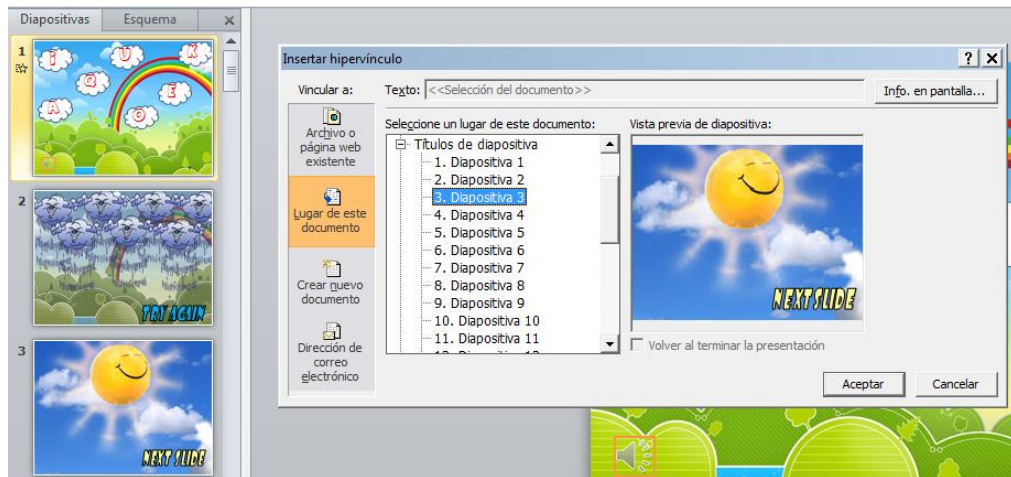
Diapositivas | Esquema | ×

1

I U K Q E A O

2

TRY AGAIN

3

NEXT SLIDE

Insertar hipervínculo

? ×

Vincular a:

Texto: <<Selección del documento>>

Info. en pantalla...

Archivo o página web existente

Lugar de este documento

Crear nuevo documento

Dirección de correo electrónico

Seleccione un lugar de este documento:

Títulos de diapositiva
1. Diapositiva 1
2. Diapositiva 2
3. Diapositiva 3
4. Diapositiva 4
5. Diapositiva 5
6. Diapositiva 6
7. Diapositiva 7
8. Diapositiva 8
9. Diapositiva 9
10. Diapositiva 10
11. Diapositiva 11
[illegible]

Vista previa de diapositiva:

NEXT SLIDE

Volver al terminar la presentación

Aceptar

Cancelar